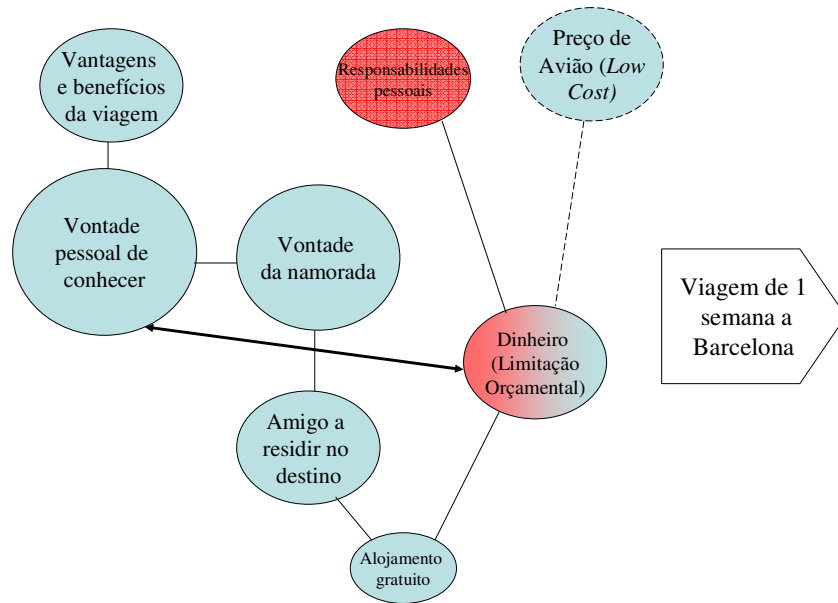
Vantagens e benefícios da viagem

Responsabilidades pessoais

Preço de Avião (*Low Cost)*

Vontade pessoal de conhecer

Vontade da namorada

Viagem de 1 semana a Barcelona

Dinheiro (Limitação Orçamental)

Amigo a residir no destino

Alojamento gratuito